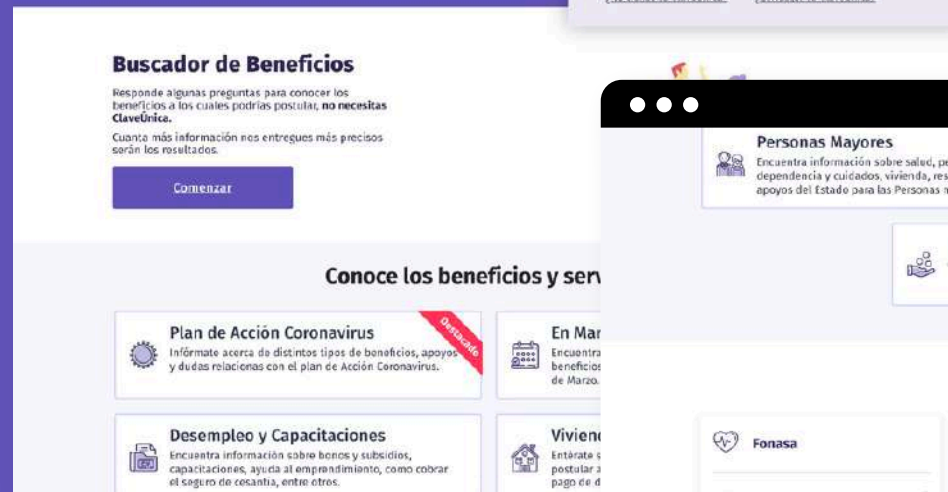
Buscador de Beneficios

Responde algunas preguntas para conocer los beneficios a los cuales podrías postular, **no necesitas ClaveÚnica.**

Cuanta más información nos entregues más precisos serán los resultados.

Comenzar

Conoce los beneficios y serv

Plan de Acción Coronavirus

Infórmate acerca de distintos tipos de beneficios, apoyos y dudas relacionas con el plan de Acción Coronavirus.

Destacado

En Mar

Encuentra beneficios de Marzo.

Desempleo y Capacitaciones

Encuentra información sobre bonos y subsidios, capacitaciones, ayuda al emprendimiento, como cobrar el seguro de cesantía, entre otros.

Viviend

Entérate postular a pago de d

Personas Mayores

Encuentra información sobre salud, pe dependencia y cuidados, vivienda, res apoyos del Estado para las Personas m

Fonasa